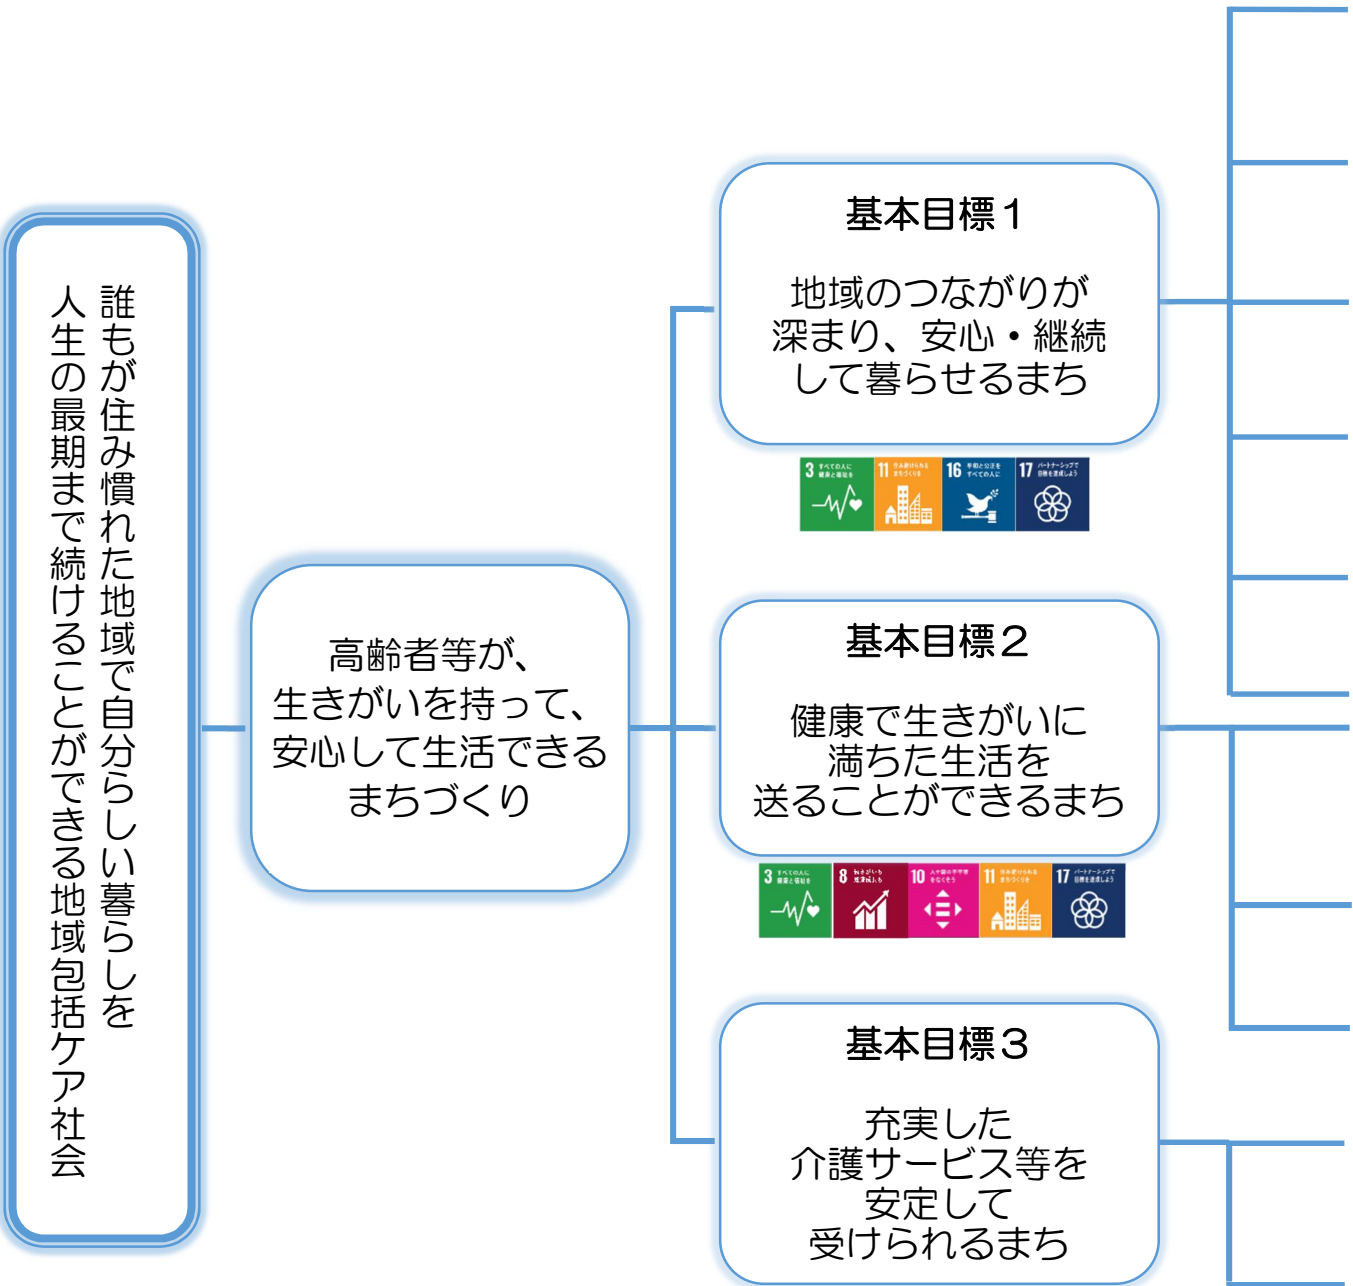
誰もが住み慣れた地域で自分らしい暮らしを
人生の最期まで続けることができる地域包括ケア社会

高齢者等が、
生きがいを持って、
安心して生活できる
まちづくり

基本目標１

地域のつながりが
深まり、安心・継続
して暮らせるまち

3 すべての人に健康と福祉を
11 住み続けられるまちづくりを
16 平和と公正をすべての人に
17 パートナーシップで目標を達成しよう

基本目標２

健康で生きがいに
満ちた生活を
送ることができるまち

3 すべての人に健康と福祉を
8 働きがいも経済成長も
10 人や国の不平等をなくそう
11 住み続けられるまちづくりを
17 パートナーシップで目標を達成しよう

基本目標３

充実した
介護サービス等を
安定して
受けられるまち